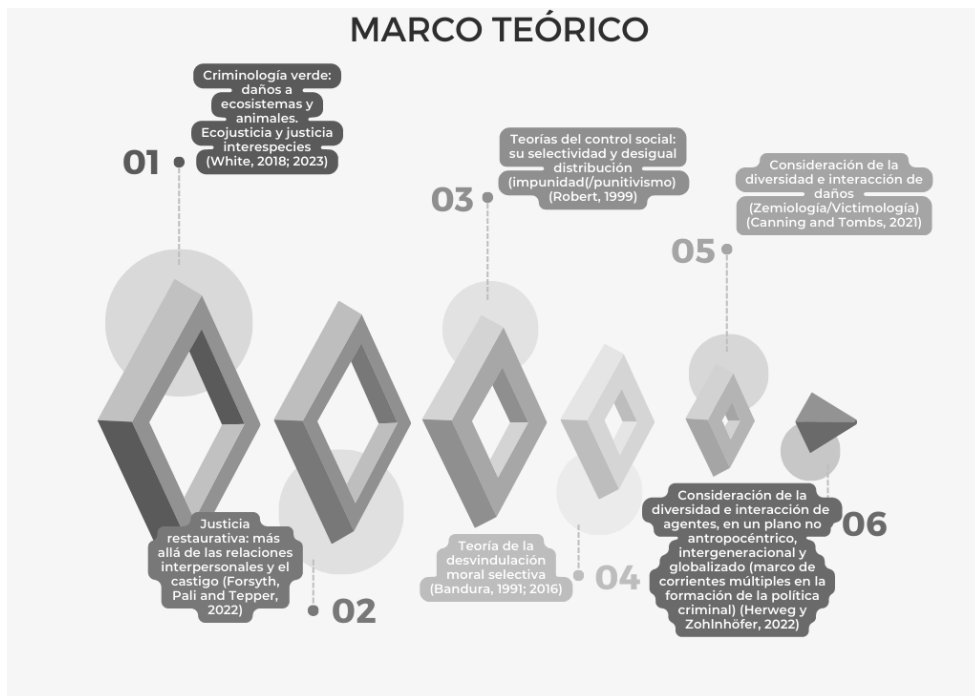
MARCO TEÓRICO

01

Criminología verde: daños a ecosistemas y animales. Ecojusticia y justicia interespecies (White, 2018; 2023)

02

Justicia restaurativa: más allá de las relaciones interpersonales y el castigo (Forsyth, Pali and Tepper, 2022)

03

Teorías del control social: su selectividad y desigual distribución (impunidad(/punitivismo) (Robert, 1999)

04

Teoría de la desvindulación moral selectiva (Bandura, 1991; 2016)

05

Consideración de la diversidad e interacción de daños (Zemiología/Victimología) (Canning and Tombs, 2021)

06

Consideración de la diversidad e interacción de agentes, en un plano no antropocéntrico, intergeneracional y globalizado (marco de corrientes múltiples en la formación de la política criminal) (Herweg y Zohlnhöfer, 2022)